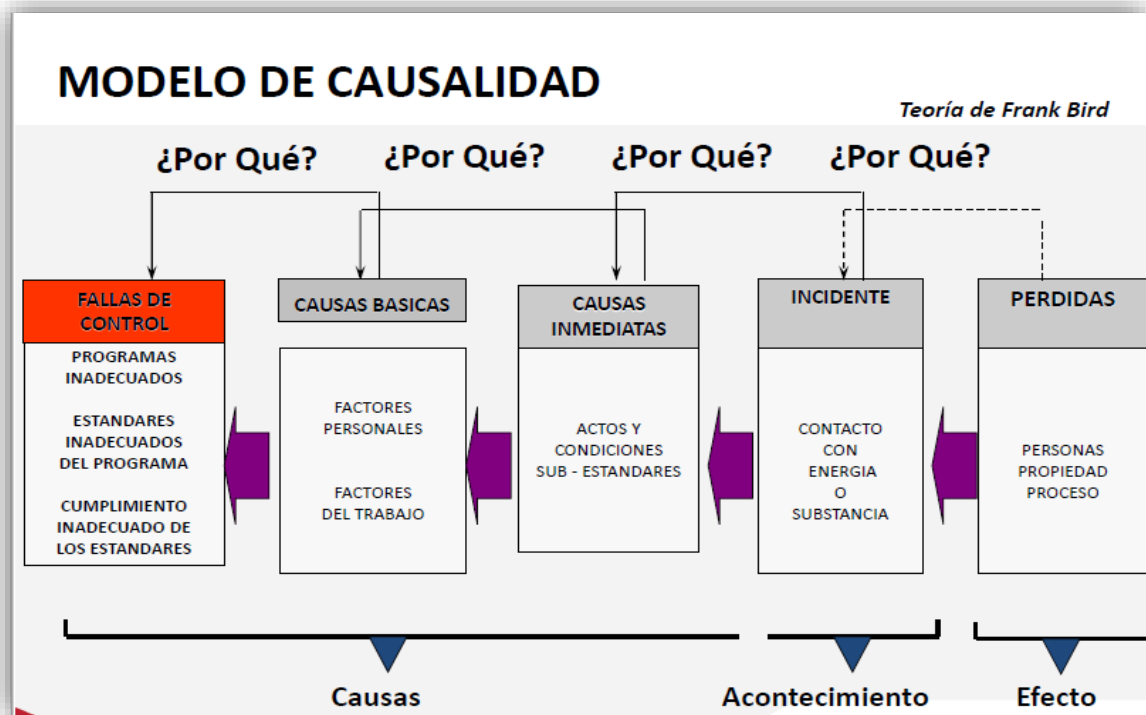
MODELO DE CAUSALIDAD

Teoría de Frank Bird

¿Por Qué? ¿Por Qué? ¿Por Qué? ¿Por Qué?

FALLAS DE CONTROL

PROGRAMAS INADECUADOS

ESTANDARES INADECUADOS DEL PROGRAMA

CUMPLIMIENTO INADECUADO DE LOS ESTANDARES

CAUSAS BASICAS

FACTORES PERSONALES

FACTORES DEL TRABAJO

CAUSAS INMEDIATAS

ACTOS Y CONDICIONES SUB - ESTANDARES

INCIDENTE

CONTACTO CON ENERGIA O SUBSTANCIA

PERDIDAS

PERSONAS PROPIEDAD PROCESO

Causas

Acontecimiento

Efecto